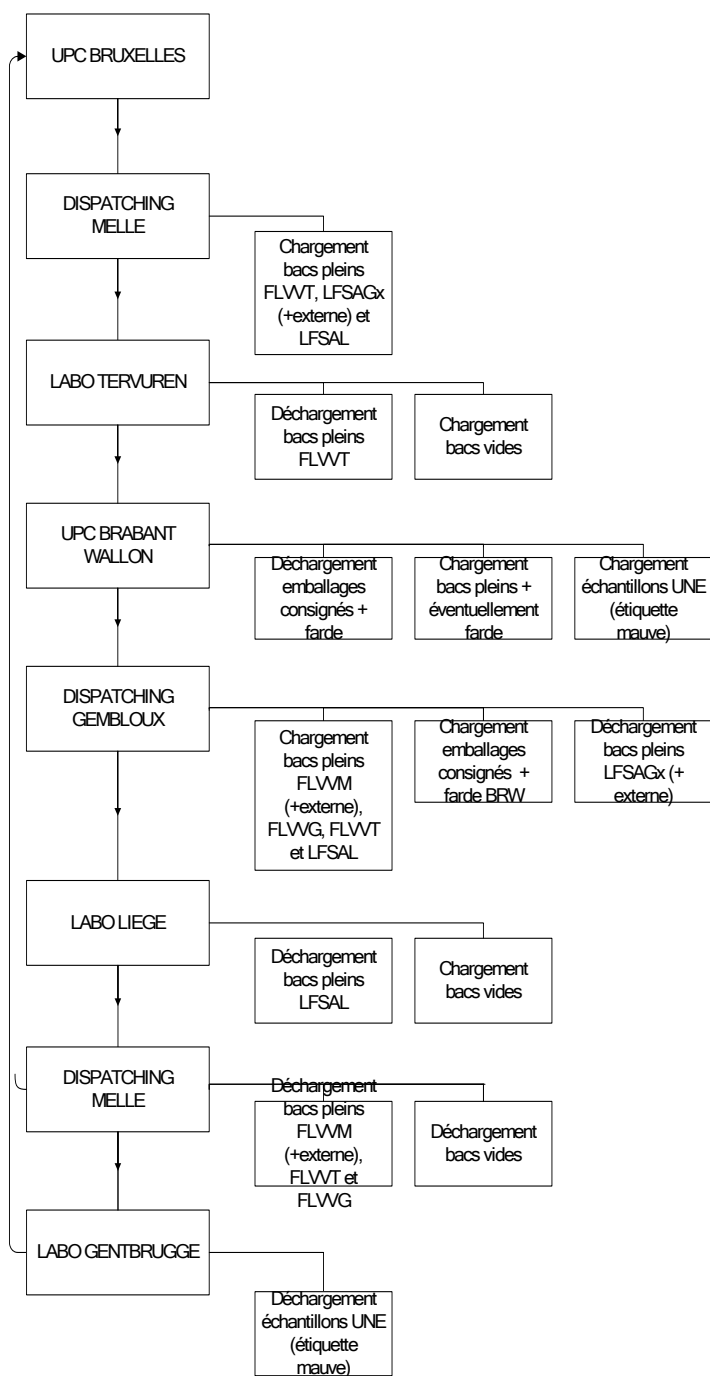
UPC BRUXELLES

DISPATCHING MELLE

Chargement bacs pleins FLVVT, LFSAGx (+externe) et LFSAL

LABO TERVUREN

Déchargement bacs pleins FLVVT

Chargement bacs vides

UPC BRABANT WALLON

Déchargement emballages consignés + farde

Chargement bacs pleins + éventuellement farde

Chargement échantillons UNE (étiquette mauve)

DISPATCHING GEMBLOUX

Chargement bacs pleins FLVVM (+externe), FLVVG, FLVVT et LFSAL

Chargement emballages consignés + farde BRW

Déchargement bacs pleins LFSAGx (+ externe)

LABO LIEGE

Déchargement bacs pleins LFSAL

Chargement bacs vides

DISPATCHING MELLE

Déchargement bacs pleins FLVVM (+externe), FLVVT et FLVVG

Déchargement bacs vides

LABO GENTBRUGGE

Déchargement échantillons UNE (étiquette mauve)